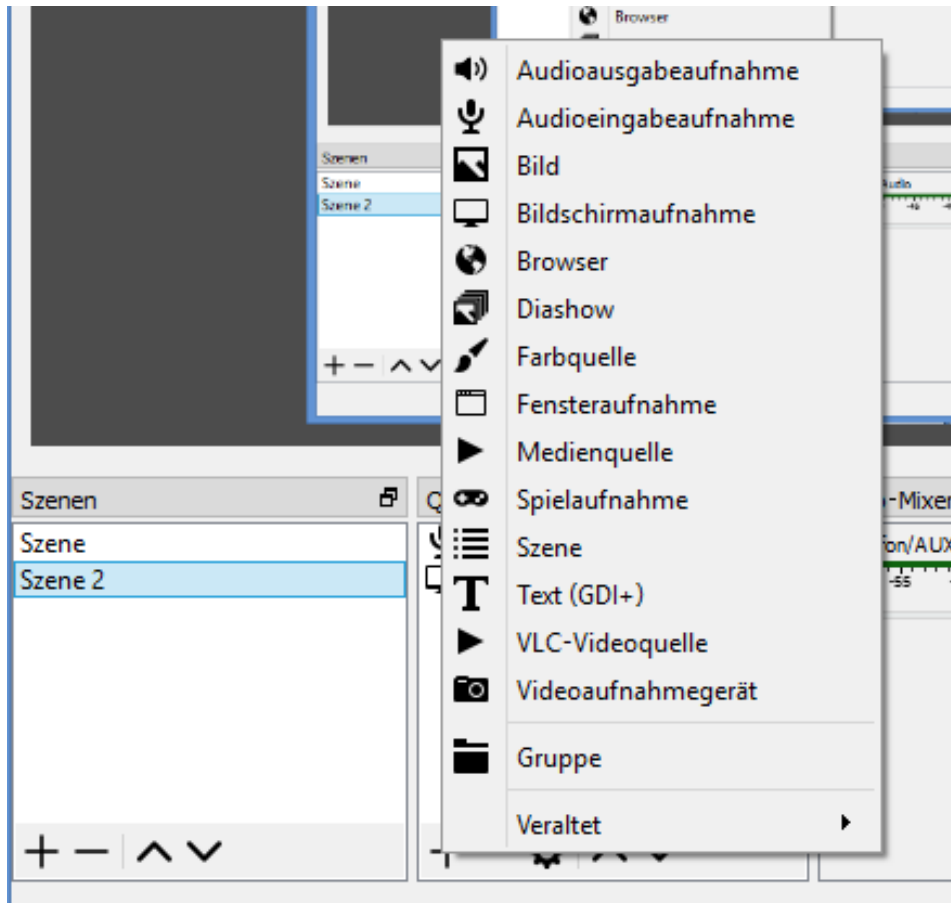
Browser

Szenen
Szene
Szene 2
+ − ∧ ∨

Audio
-55

Audioausgabeaufnahme
Audioeingabeaufnahme
Bild
Bildschirmaufnahme
Browser
Diashow
Farbquelle
Fensteraufnahme
Medienquelle
Spielaufnahme
Szene
Text (GDI+)
VLC-Videoquelle
Videoaufnahmegerät
Gruppe
Veraltet

Szenen
Szene
Szene 2
+ − ∧ ∨

Q

-Mixer
fon/AUX
-55